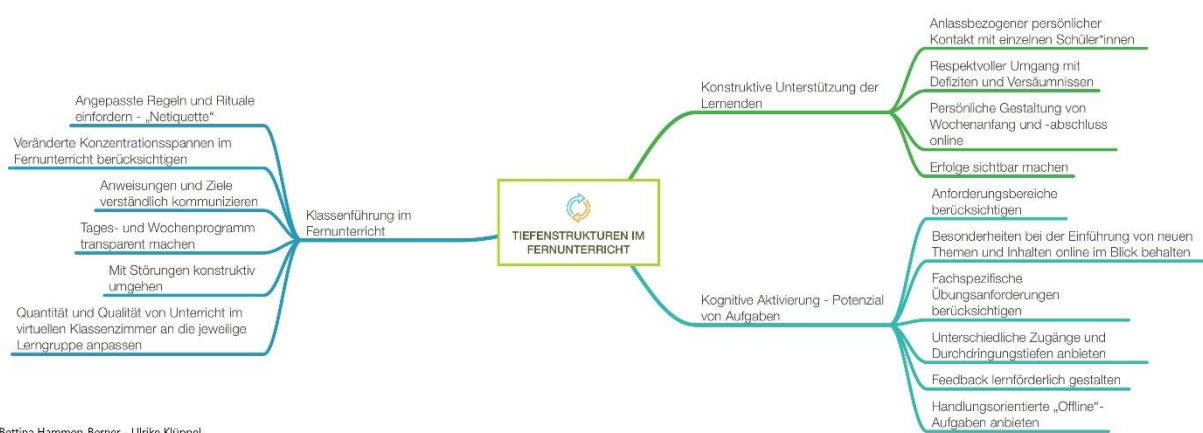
TIEFENSTRUKTUREN IM FERNUNTERRICHT

Klassenführung im Fernunterricht

Angepasste Regeln und Rituale einfordern - „Netiquette“

Veränderte Konzentrationsspannen im Fernunterricht berücksichtigen

Anweisungen und Ziele verständlich kommunizieren

Tages- und Wochenprogramm transparent machen

Mit Störungen konstruktiv umgehen

Quantität und Qualität von Unterricht im virtuellen Klassenzimmer an die jeweilige Lerngruppe anpassen

Konstruktive Unterstützung der Lernenden

Anlassbezogener persönlicher Kontakt mit einzelnen Schüler*innen

Respektvoller Umgang mit Defiziten und Versäumnissen

Persönliche Gestaltung von Wochenanfang und -abschluss online

Erfolge sichtbar machen

Kognitive Aktivierung - Potenzial von Aufgaben

Anforderungsbereiche berücksichtigen

Besonderheiten bei der Einführung von neuen Themen und Inhalten online im Blick behalten

Fachspezifische Übungsanforderungen berücksichtigen

Unterschiedliche Zugänge und Durchdringungstiefen anbieten

Feedback lernförderlich gestalten

Handlungsorientierte „Offline“-Aufgaben anbieten

Bettina Hammen-Berner · Ulrike Klüppel